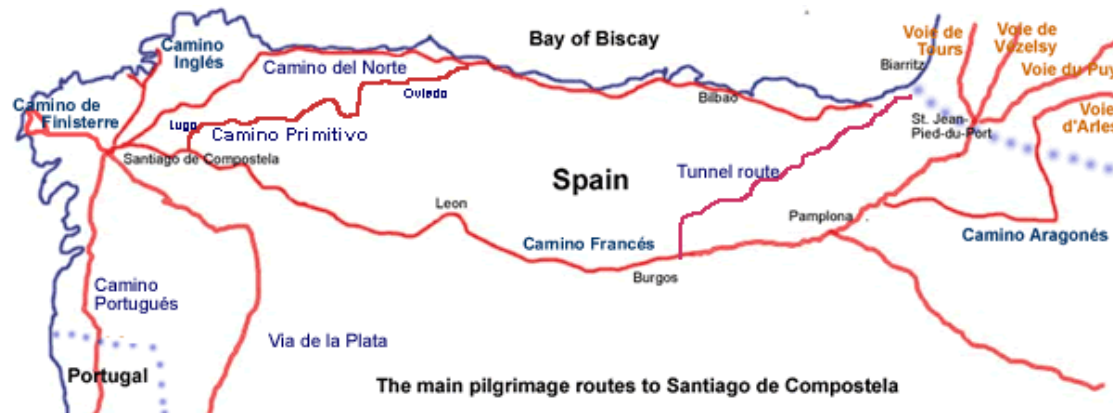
Bay of Biscay

Voie de Tours

Voie de Vezelsy

Voie du Puy

Voie d'Arles

Camino Inglés

Camino del Norte

Camino de Finisterre

Oviedo

Lugo

Camino Primitivo

Santiago de Compostela

Biarritz

Bilbao

St. Jean-Pied-du-Port

Spain

Tunnel route

Leon

Pamplona

Camino Aragonés

Camino Francés

Burgos

Camino Portugués

Via de la Plata

Portugal

The main pilgrimage routes to Santiago de Compostela